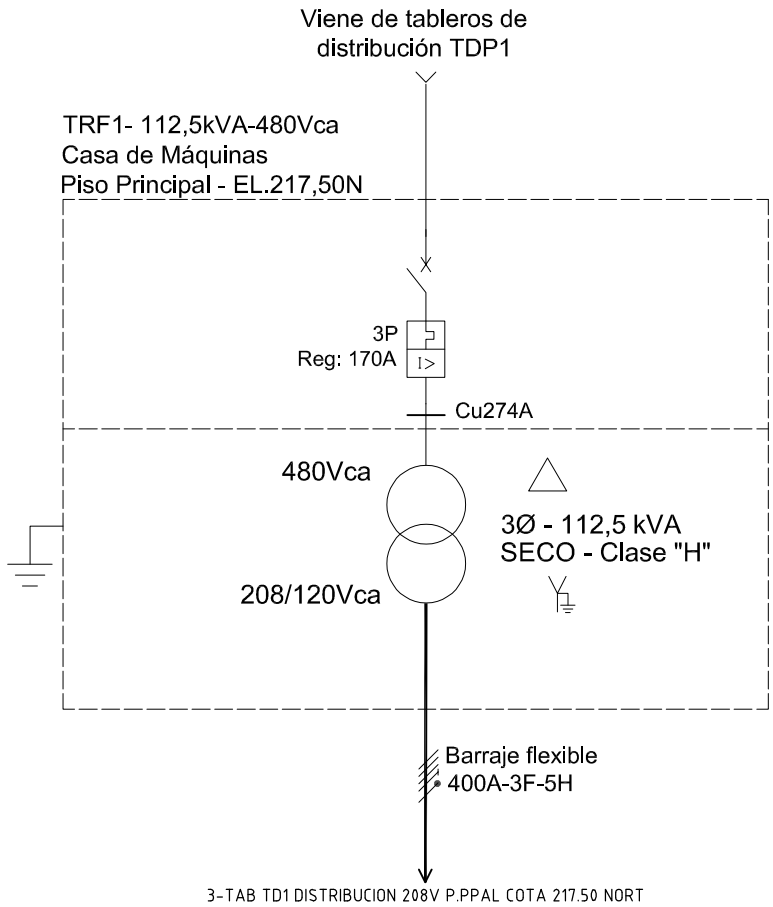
Viene de tableros de distribución TDP1

TRF1- 112,5kVA-480Vca
Casa de Máquinas
Piso Principal - EL.217,50N

3P
Reg: 170A
I>

Cu274A

480Vca

3Ø - 112,5 kVA
SECO - Clase "H"

208/120Vca

Barraje flexible
400A-3F-5H

3-TAB TD1 DISTRIBUCION 208V P.PPAL COTA 217.50 NORT